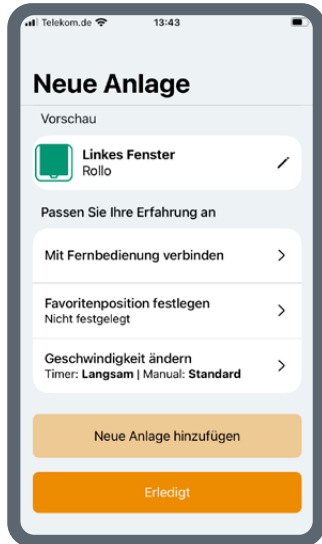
Telekom.de 13:43

Neue Anlage

Vorschau

Linkes Fenster
Rollo

Passen Sie Ihre Erfahrung an

Mit Fernbedienung verbinden

Favoritenposition festlegen
Nicht festgelegt

Geschwindigkeit ändern
Timer: Langsam | Manual: Standard

Neue Anlage hinzufügen

Erledigt